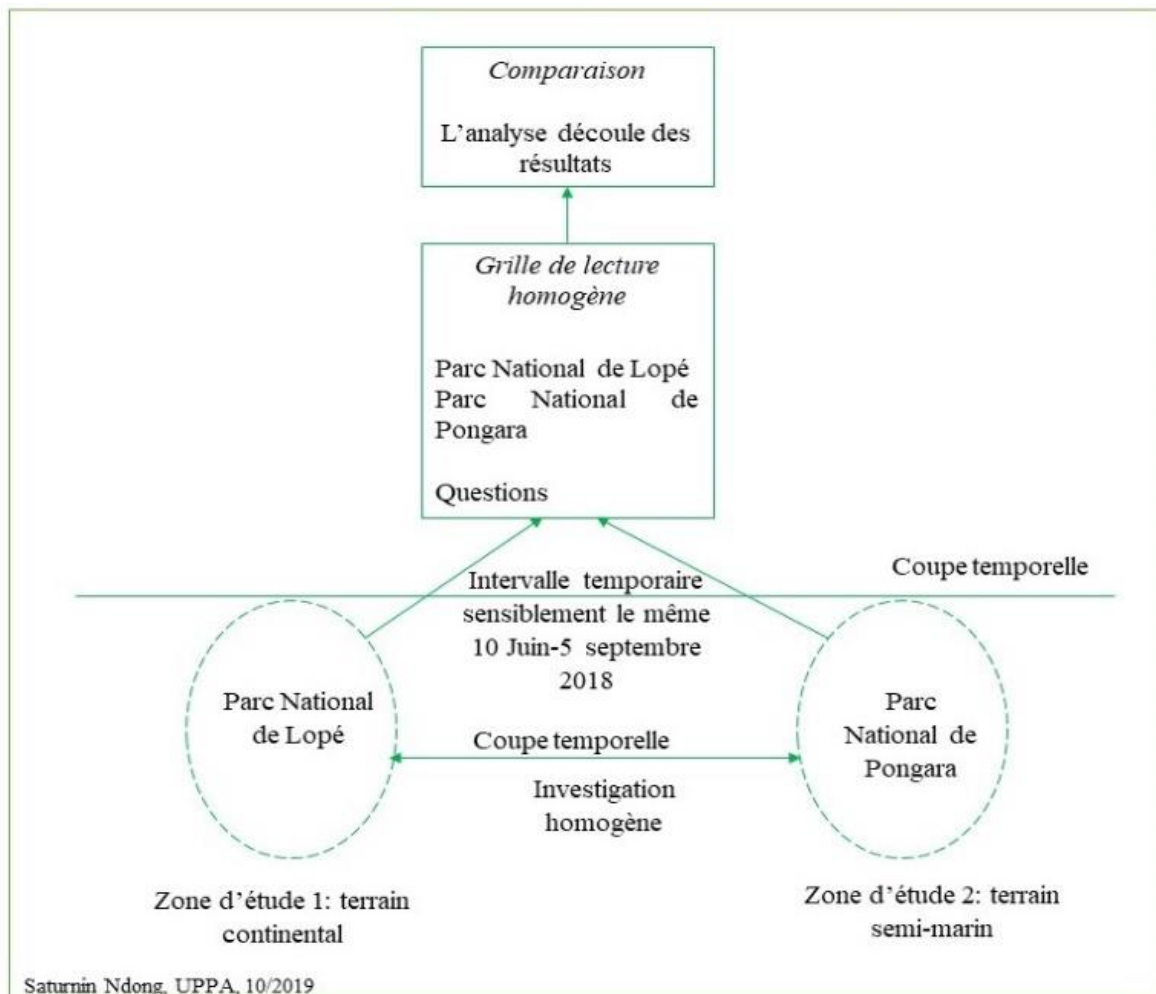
Comparaison

L'analyse découle des résultats

Grille de lecture homogène

Parc National de Lopé
Parc National de Pongara

Questions

Coupe temporelle

Intervalle temporaire sensiblement le même 10 Juin-5 septembre 2018

Parc National de Lopé

Coupe temporelle

Parc National de Pongara

Investigation homogène

Zone d'étude 1: terrain continental

Zone d'étude 2: terrain semi-marin

Saturnin Ndong, UPPA, 10/2019